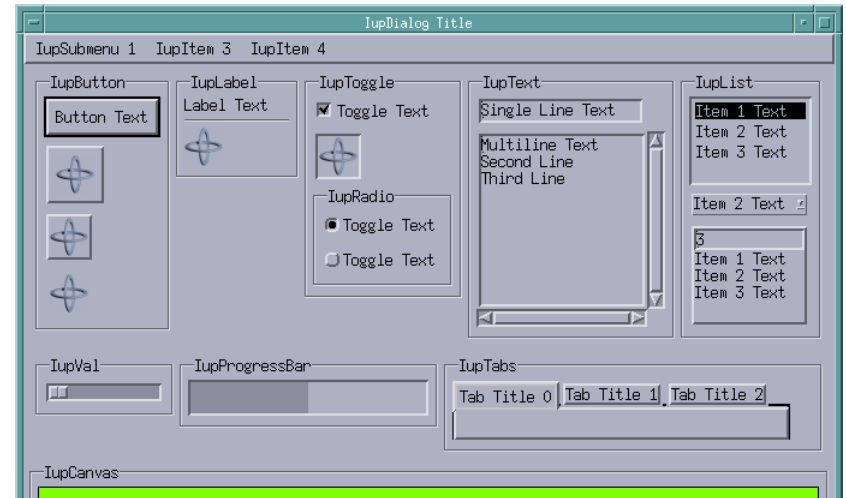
IupDialog Title

IupSubmenu 1 IupItem 3 IupItem 4

IupButton
Button Text

IupLabel
Label Text

IupToggle
Toggle Text

IupRadio
Toggle Text
Toggle Text

IupText
Single Line Text
Multiline Text
Second Line
Third Line

IupList
Item 1 Text
Item 2 Text
Item 3 Text

Item 2 Text

3
Item 1 Text
Item 2 Text
Item 3 Text

IupVal

IupProgressBar

IupTabs
Tab Title 0 Tab Title 1 Tab Title 2

IupCanvas